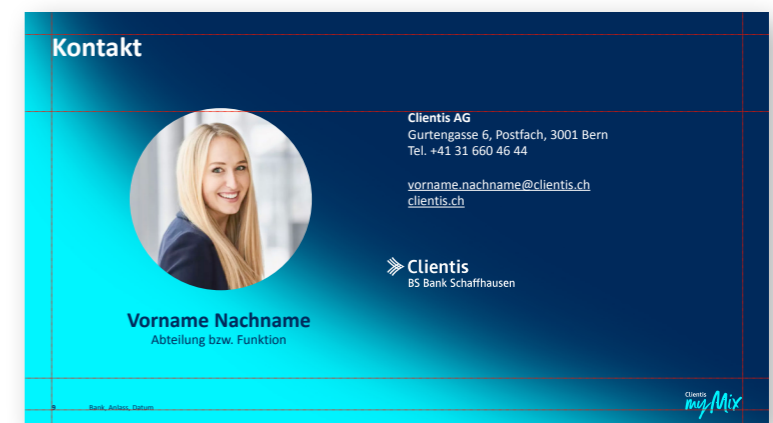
Kontakt

Clientis AG
Gurtengasse 6, Postfach, 3001 Bern
Tel. +41 31 660 46 44

vorname.nachname@clientis.ch
clientis.ch

Clientis
BS Bank Schaffhausen

Vorname Nachname
Abteilung bzw. Funktion

9 Bank, Anlass, Datum

Clientis
myMix